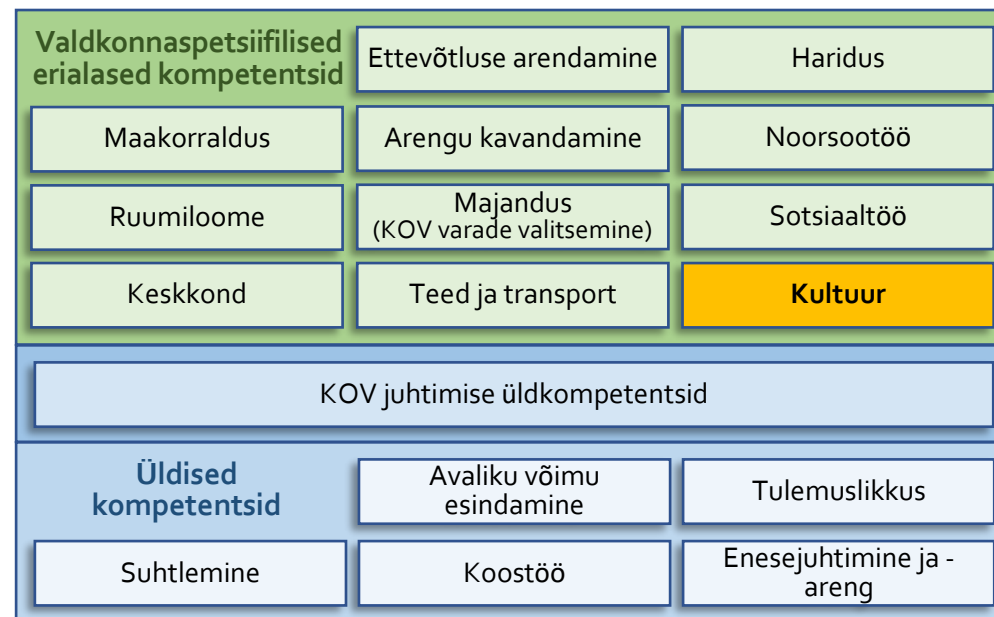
Valdkonnaspetsiifilised erialased kompetentsid

Ettevõtluse arendamine

Haridus

Maakorraldus

Arengu kavandamine

Noorsootöö

Ruumiloome

Majandus (KOV varade valitsemine)

Sotsiaaltöö

Keskkond

Teed ja transport

Kultuur

KOV juhtimise üldkompetentsid

Üldised kompetentsid

Avaliku võimu esindamine

Tulemuslikkus

Suhtlemine

Koostöö

Enesejuhtimine ja -areng